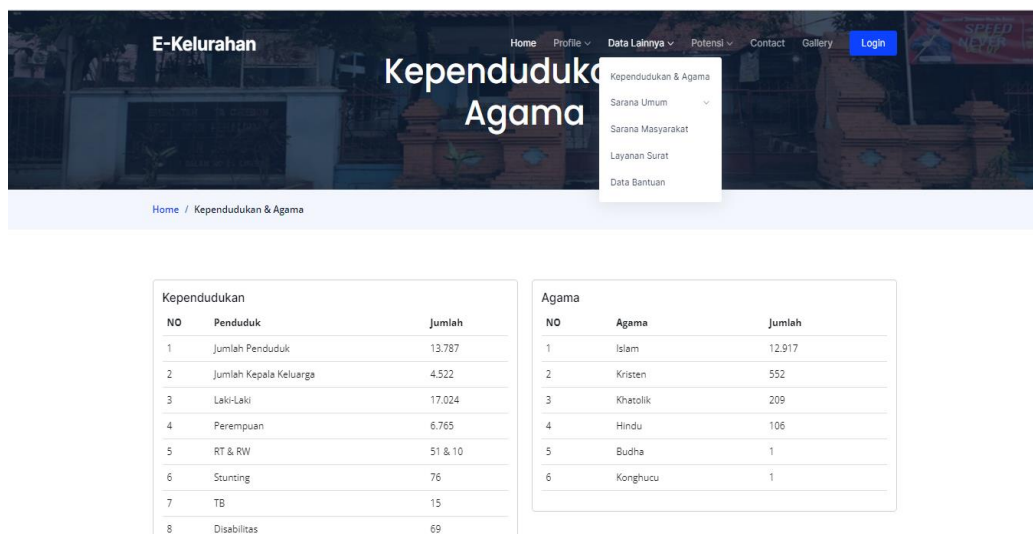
E-Kelurahan

Home Profile Data Lainnya Potensi Contact Gallery Login

SPEED

Kependuduk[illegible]
Agama

Kependudukan & Agama
Sarana Umum
Sarana Masyarakat
Layanan Surat
Data Bantuan

Home / Kependudukan & Agama

Kependudukan

| NO | Penduduk | Jumlah |
|---|---|---|
| 1 | Jumlah Penduduk | 13.787 |
| 2 | Jumlah Kepala Keluarga | 4.522 |
| 3 | Laki-Laki | 17.024 |
| 4 | Perempuan | 6.765 |
| 5 | RT & RW | 51 & 10 |
| 6 | Stunting | 76 |
| 7 | TB | 15 |
| 8 | Disabilitas | 69 |

Agama

| NO | Agama | Jumlah |
|---|---|---|
| 1 | Islam | 12.917 |
| 2 | Kristen | 552 |
| 3 | Khatolik | 209 |
| 4 | Hindu | 106 |
| 5 | Budha | 1 |
| 6 | Konghucu | 1 |